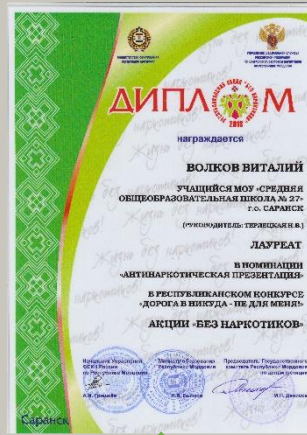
ДИПЛОМ

награждается

ВОЛКОВ ВИТАЛИЙ

УЧАЩИЙСЯ МОУ «СРЕДНЯЯ ОБЩЕОБРАЗОВАТЕЛЬНАЯ ШКОЛА № 27» г.о. САРАНСК

(РУКОВОДИТЕЛЬ: ТЕРЯШКАН Н.В.)

ЛАУРЕАТ

В НОМИНАЦИИ «АНТИНАРКОТИЧЕСКАЯ ПРЕЗЕНТАЦИЯ»

В РЕСПУБЛИКАНСКОМ КОНКУРСЕ «ДОРОГА В НИКУДА - НЕ ДЛЯ МЕНЯ!»

АКЦИИ «БЕЗ НАРКОТИКОВ»

Саранск

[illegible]